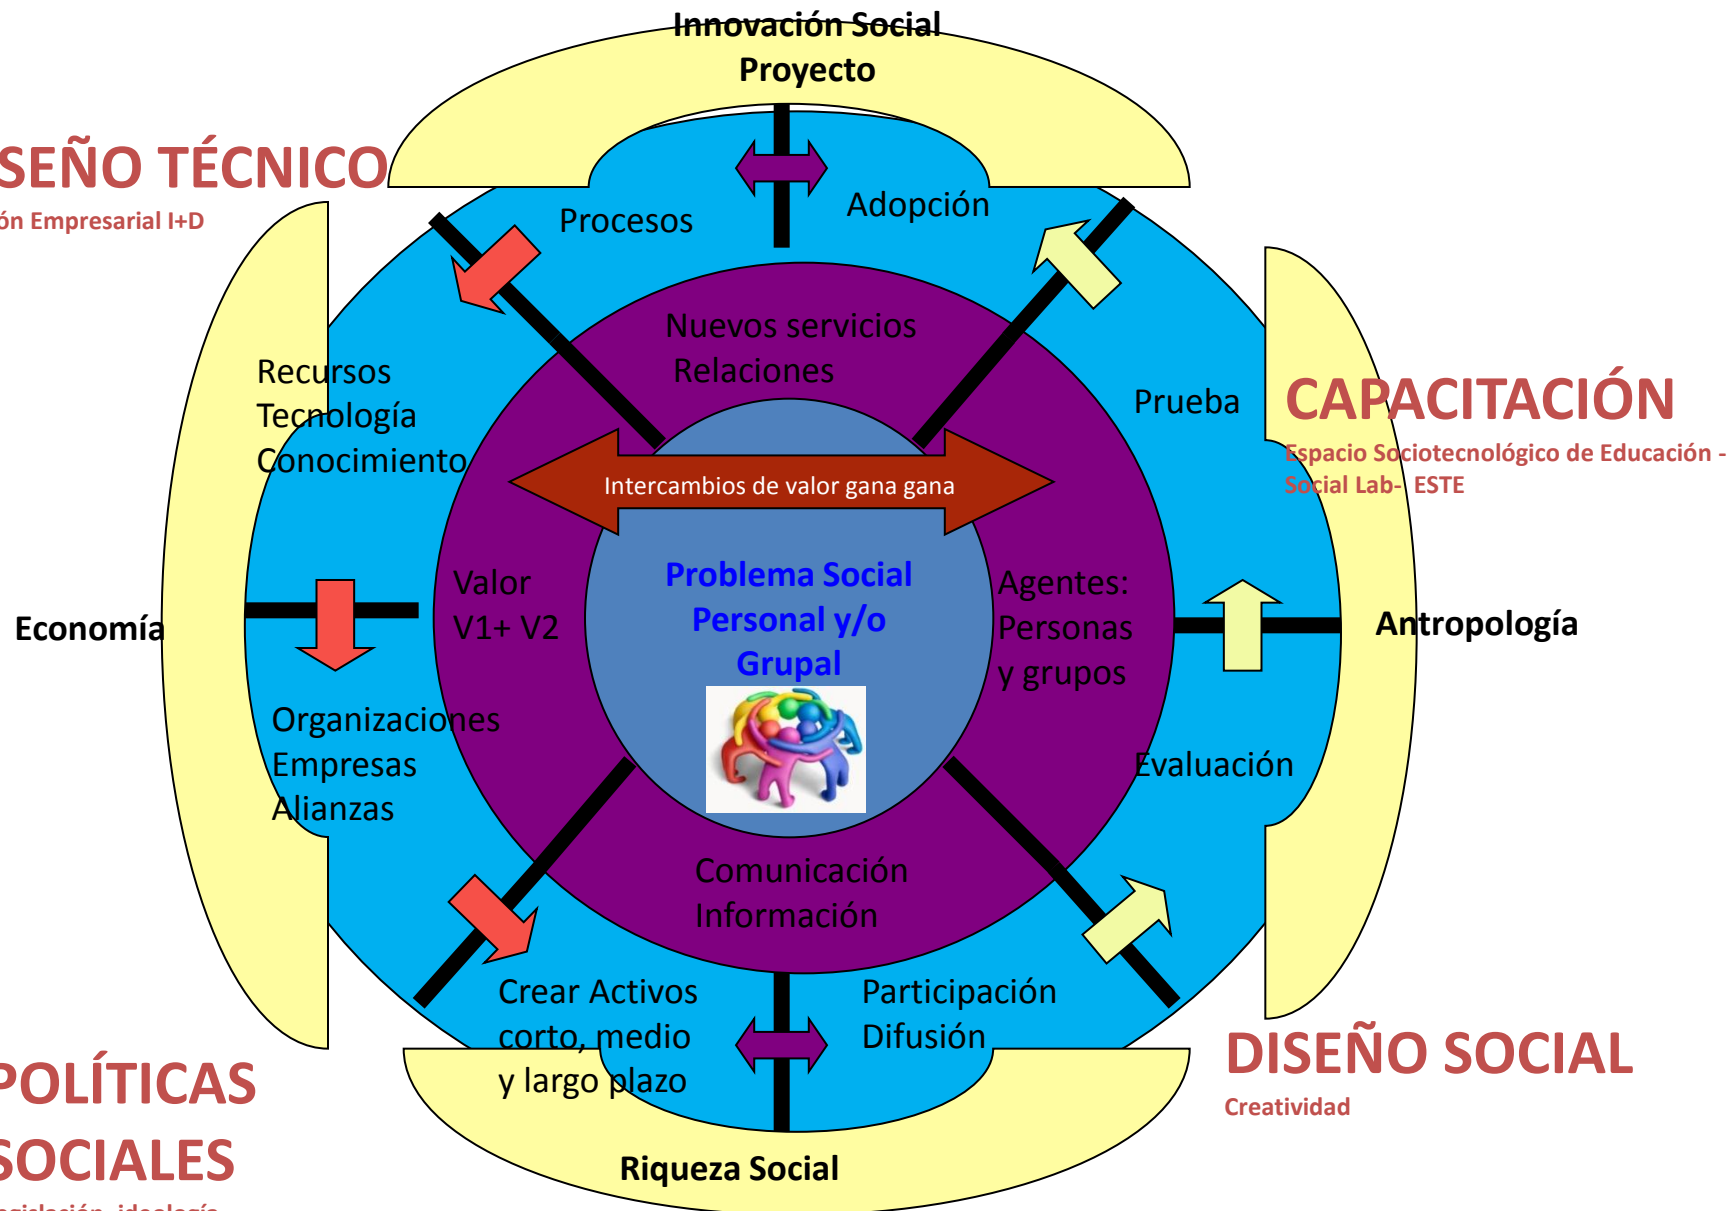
Innovación Social
Proyecto

SEÑO TÉCNICO
ón Empresarial I+D

Procesos

Adopción

Nuevos servicios
Relaciones

Recursos
Tecnología
Conocimiento

Prueba

CAPACITACIÓN
Espacio Sociotecnológico de Educación - Social Lab- ESTE

Intercambios de valor gana gana

Valor
V1+ V2

Problema Social
Personal y/o
Grupal

Agentes:
Personas
y grupos

Economía

Antropología

Organizaciones
Empresas
Alianzas

Evaluación

Comunicación
Información

Crear Activos
corto, medio
y largo plazo

Participación
Difusión

DISEÑO SOCIAL
Creatividad

POLÍTICAS
SOCIALES
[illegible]

Riqueza Social